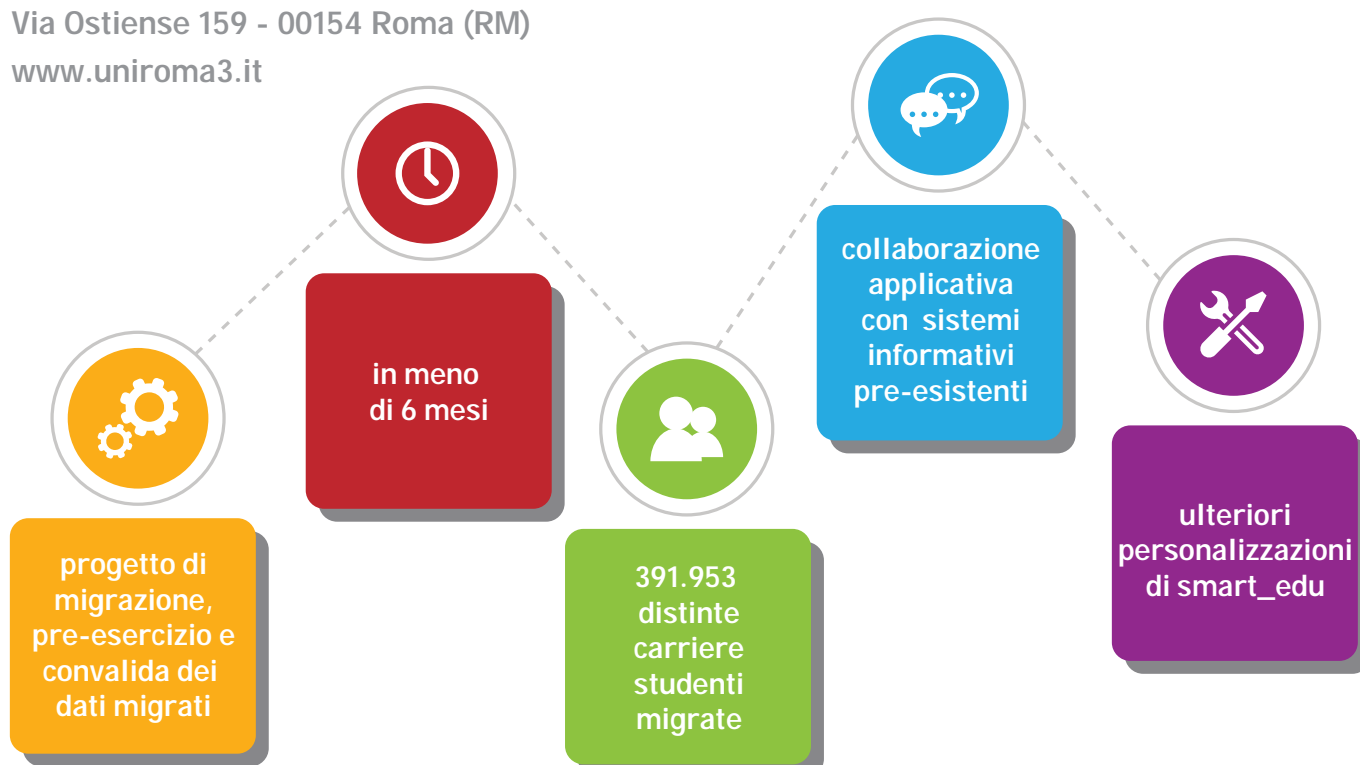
Via Ostiense 159 - 00154 Roma (RM)
www.uniroma3.it

progetto di migrazione, pre-esercizio e convalida dei dati migrati

in meno di 6 mesi

391.953 distinte carriere studenti migrate

collaborazione applicativa con sistemi informativi pre-esistenti

ulteriori personalizzazioni di smart_edu